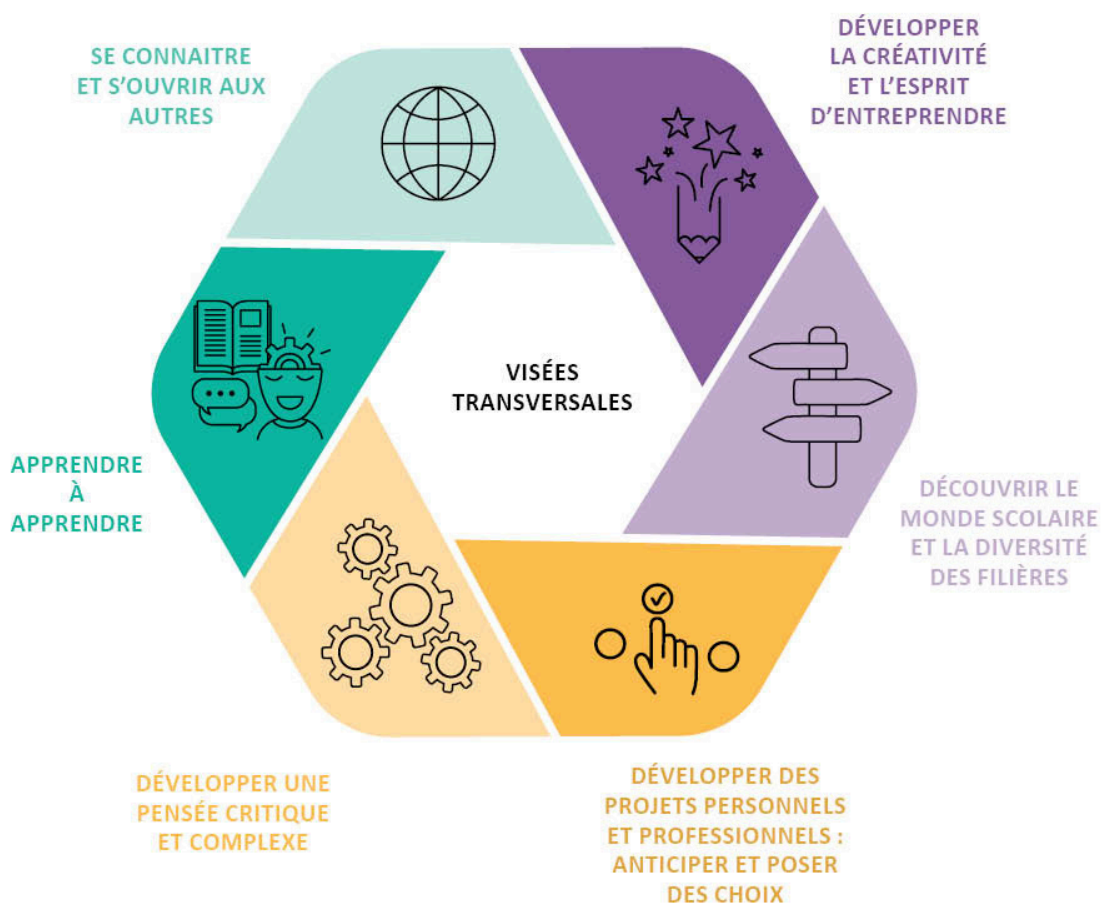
SE CONNAITRE ET S'OUVRIR AUX AUTRES

DÉVELOPPER LA CRÉATIVITÉ ET L'ESPRIT D'ENTREPRENDRE

VISÉES TRANSVERSALES

APPRENDRE À APPRENDRE

DÉCOUVRIR LE MONDE SCOLAIRE ET LA DIVERSITÉ DES FILIÈRES

DÉVELOPPER UNE PENSÉE CRITIQUE ET COMPLEXE

DÉVELOPPER DES PROJETS PERSONNELS ET PROFESSIONNELS : ANTICIPER ET POSER DES CHOIX